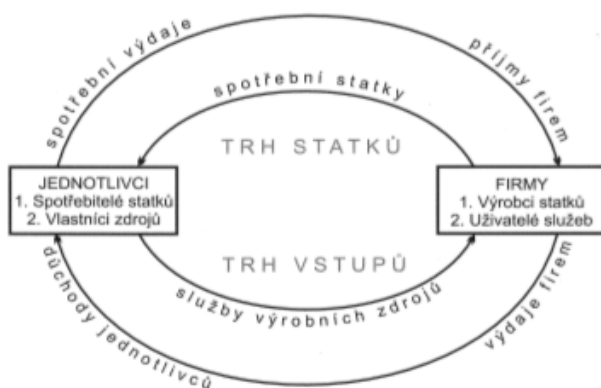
spotřební výdaje

příjmy firem

spotřební statky

TRH STATKŮ

JEDNOTLIVCI
1. Spotřebitelé statků
2. Vlastníci zdrojů

FIRMY
1. Výrobci statků
2. Uživatelé služeb

TRH VSTUPŮ

služby výrobních zdrojů

důchody jednotlivců

výdaje firem